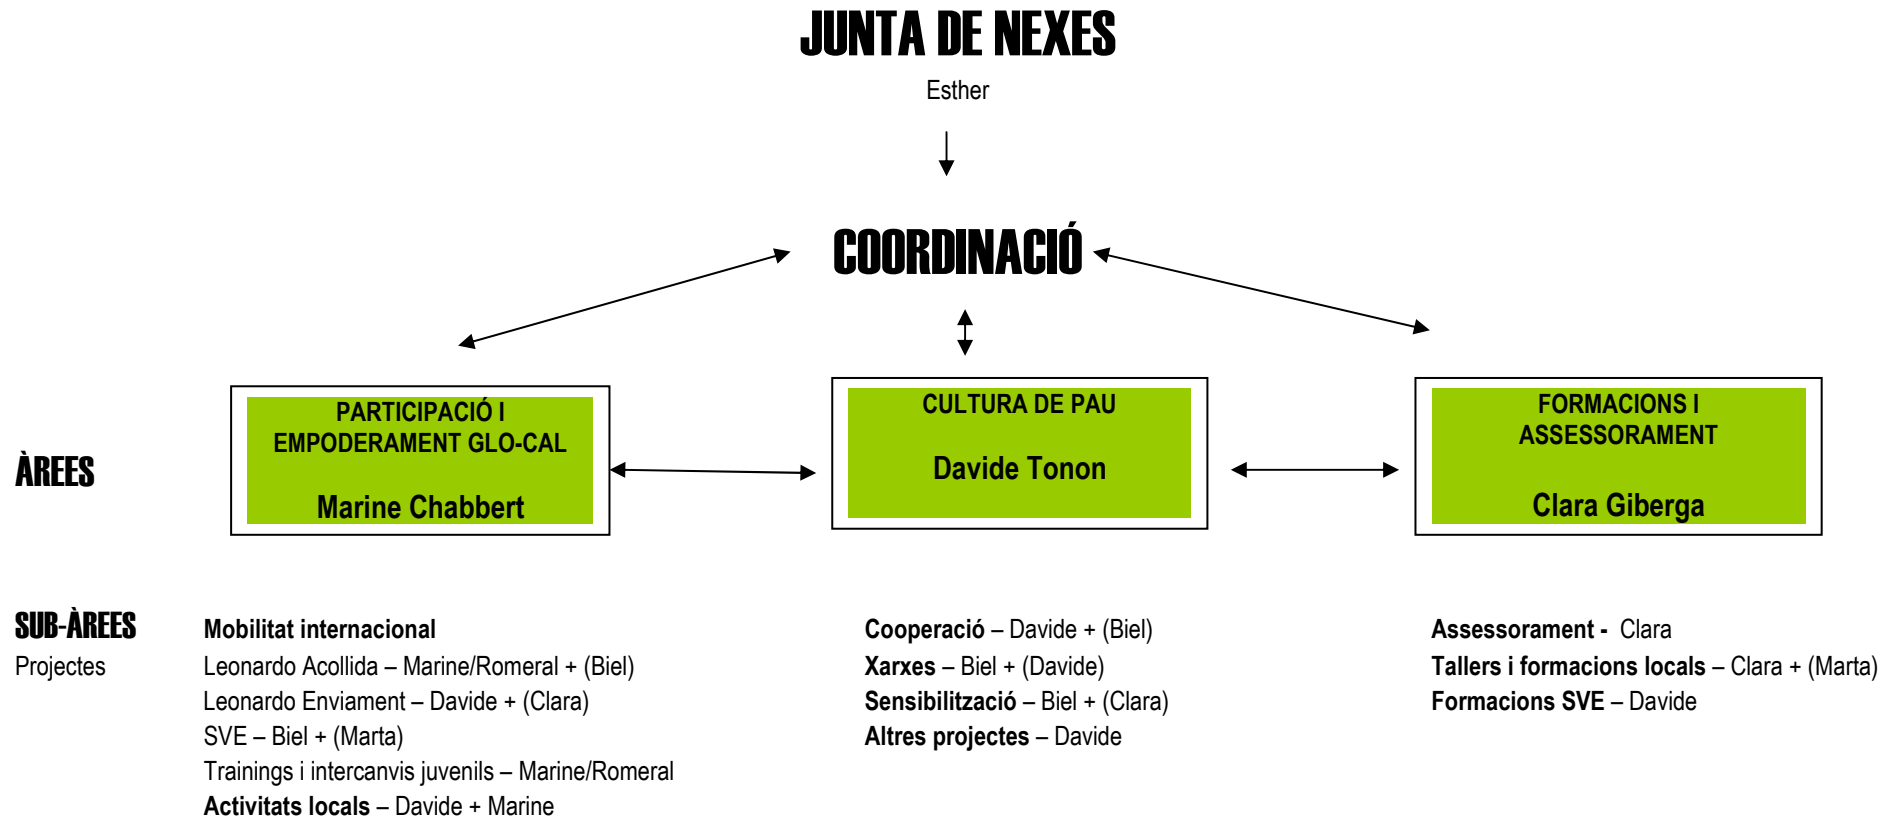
JUNTA DE NEXES

Esther

COORDINACIÓ

ÀREES

PARTICIPACIÓ I EMPODERAMENT GLO-CAL

Marine Chabbert

CULTURA DE PAU

Davide Tonon

FORMACIONS I ASSESSORAMENT

Clara Giberga

SUB-ÀREES
Projectes

**Mobilitat internacional**
Leonardo Acollida – Marine/Romeral + (Biel)
Leonardo Enviament – Davide + (Clara)
SVE – Biel + (Marta)
Trainings i intercanvis juvenils – Marine/Romeral
**Activitats locals** – Davide + Marine

**Cooperació** – Davide + (Biel)
**Xarxes** – Biel + (Davide)
**Sensibilització** – Biel + (Clara)
**Altres projectes** – Davide

**Assessorament -** Clara
**Tallers i formacions locals** – Clara + (Marta)
**Formacions SVE** – Davide